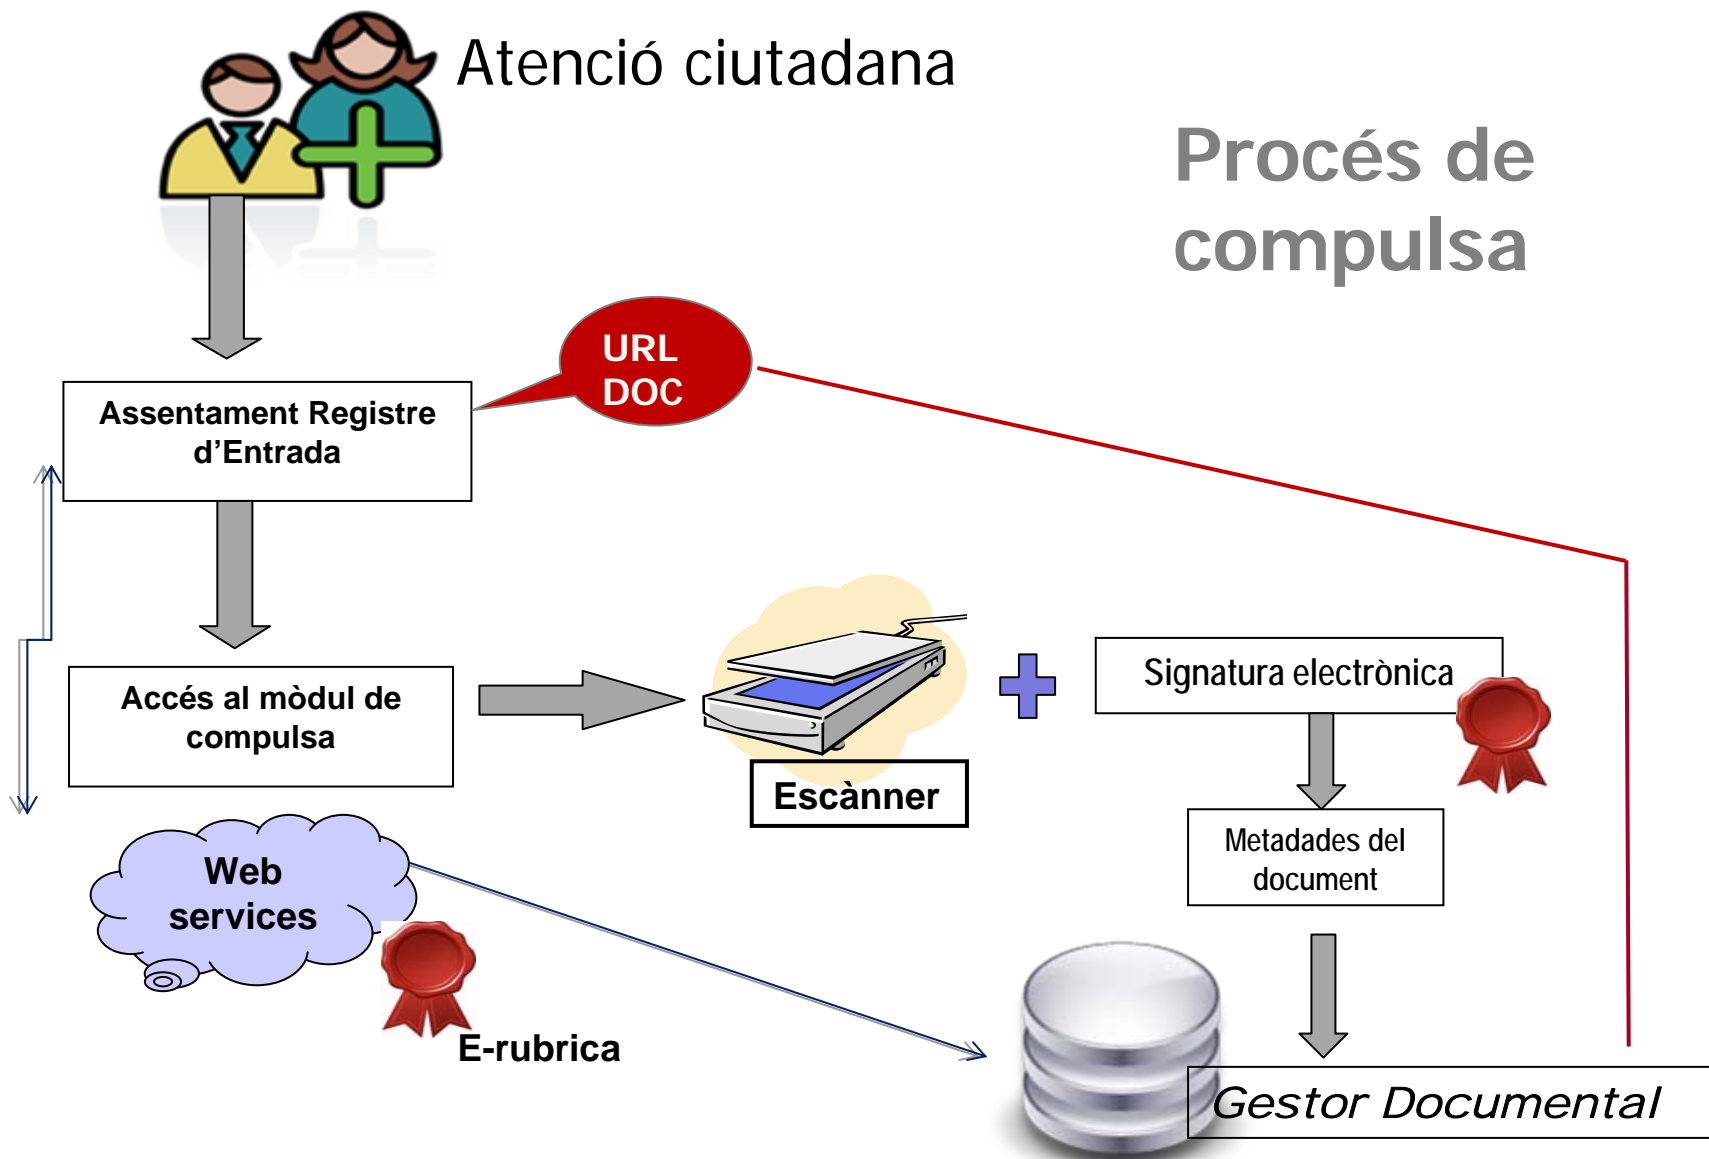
Atenció ciutadana

Procés de compulsa

URL DOC

Assentament Registre d'Entrada

Accés al mòdul de compulsa

Escànner

Signatura electrònica

Metadades del document

Web services

E-rubrica

Gestor Documental